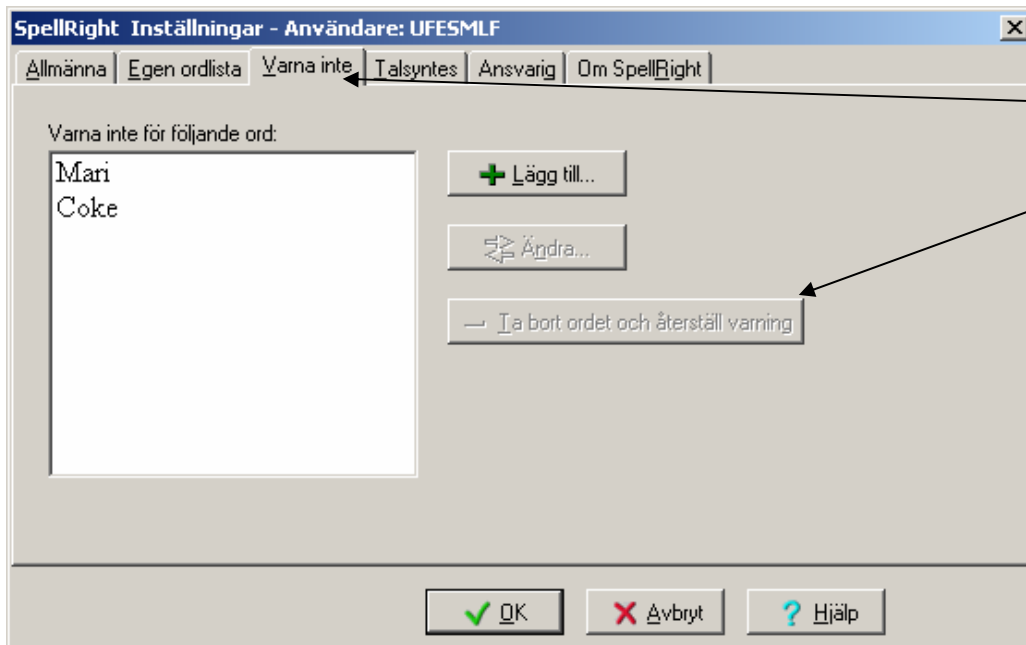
SpellRight Inställningar - Användare: UFESMLF

Allmänna | Egen ordlista | Varna inte | Talsyntes | Ansvarig | Om SpellRight

Varna inte för följande ord:

Mari
Coke

Lägg till...

Ändra...

Ta bort ordet och återställ varning

OK

Avbryt

Hjälp